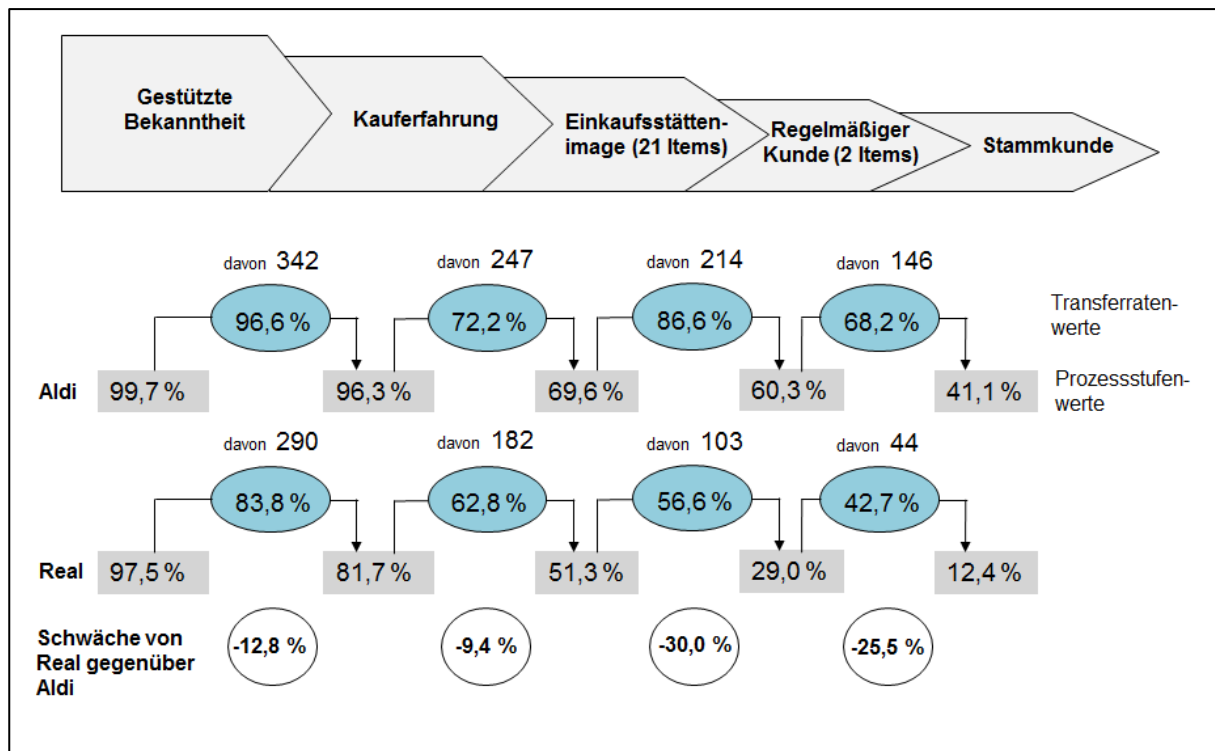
Gestützte Bekanntheit

Kauferfahrung

Einkaufsstättenimage (21 Items)

Regelmäßiger Kunde (2 Items)

Stammkunde

davon 342
96,6 %

davon 247
72,2 %

davon 214
86,6 %

davon 146
68,2 %

Transferratenwerte

Aldi
99,7 %
96,3 %
69,6 %
60,3 %
41,1 %

Prozessstufenwerte

davon 290
83,8 %

davon 182
62,8 %

davon 103
56,6 %

davon 44
42,7 %

Real
97,5 %
81,7 %
51,3 %
29,0 %
12,4 %

Schwäche von Real gegenüber Aldi
-12,8 %
-9,4 %
-30,0 %
-25,5 %